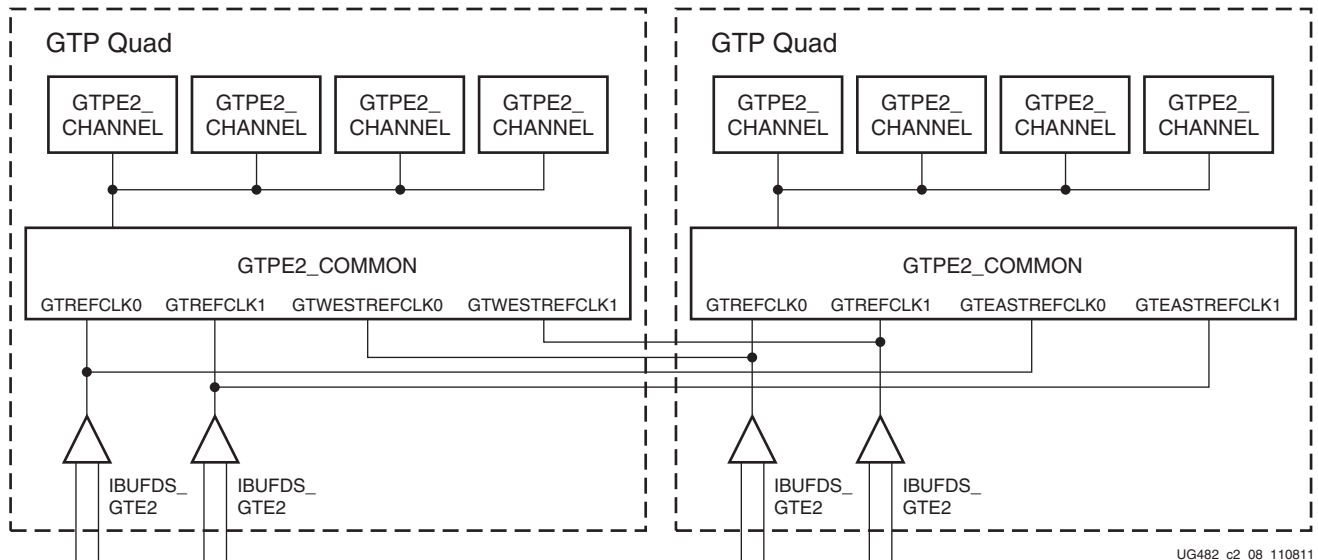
GTP Quad

GTPE2_ CHANNEL

GTPE2_ CHANNEL

GTPE2_ CHANNEL

GTPE2_ CHANNEL

GTPE2_COMMON

GTREFCLK0 GTREFCLK1 GTWESTREFCLK0 GTWESTREFCLK1

IBUFDS_ GTE2

IBUFDS_ GTE2

GTP Quad

GTPE2_ CHANNEL

GTPE2_ CHANNEL

GTPE2_ CHANNEL

GTPE2_ CHANNEL

GTPE2_COMMON

GTREFCLK0 GTREFCLK1 GTEASTREFCLK0 GTEASTREFCLK1

IBUFDS_ GTE2

IBUFDS_ GTE2

UG482_c2_08_110811